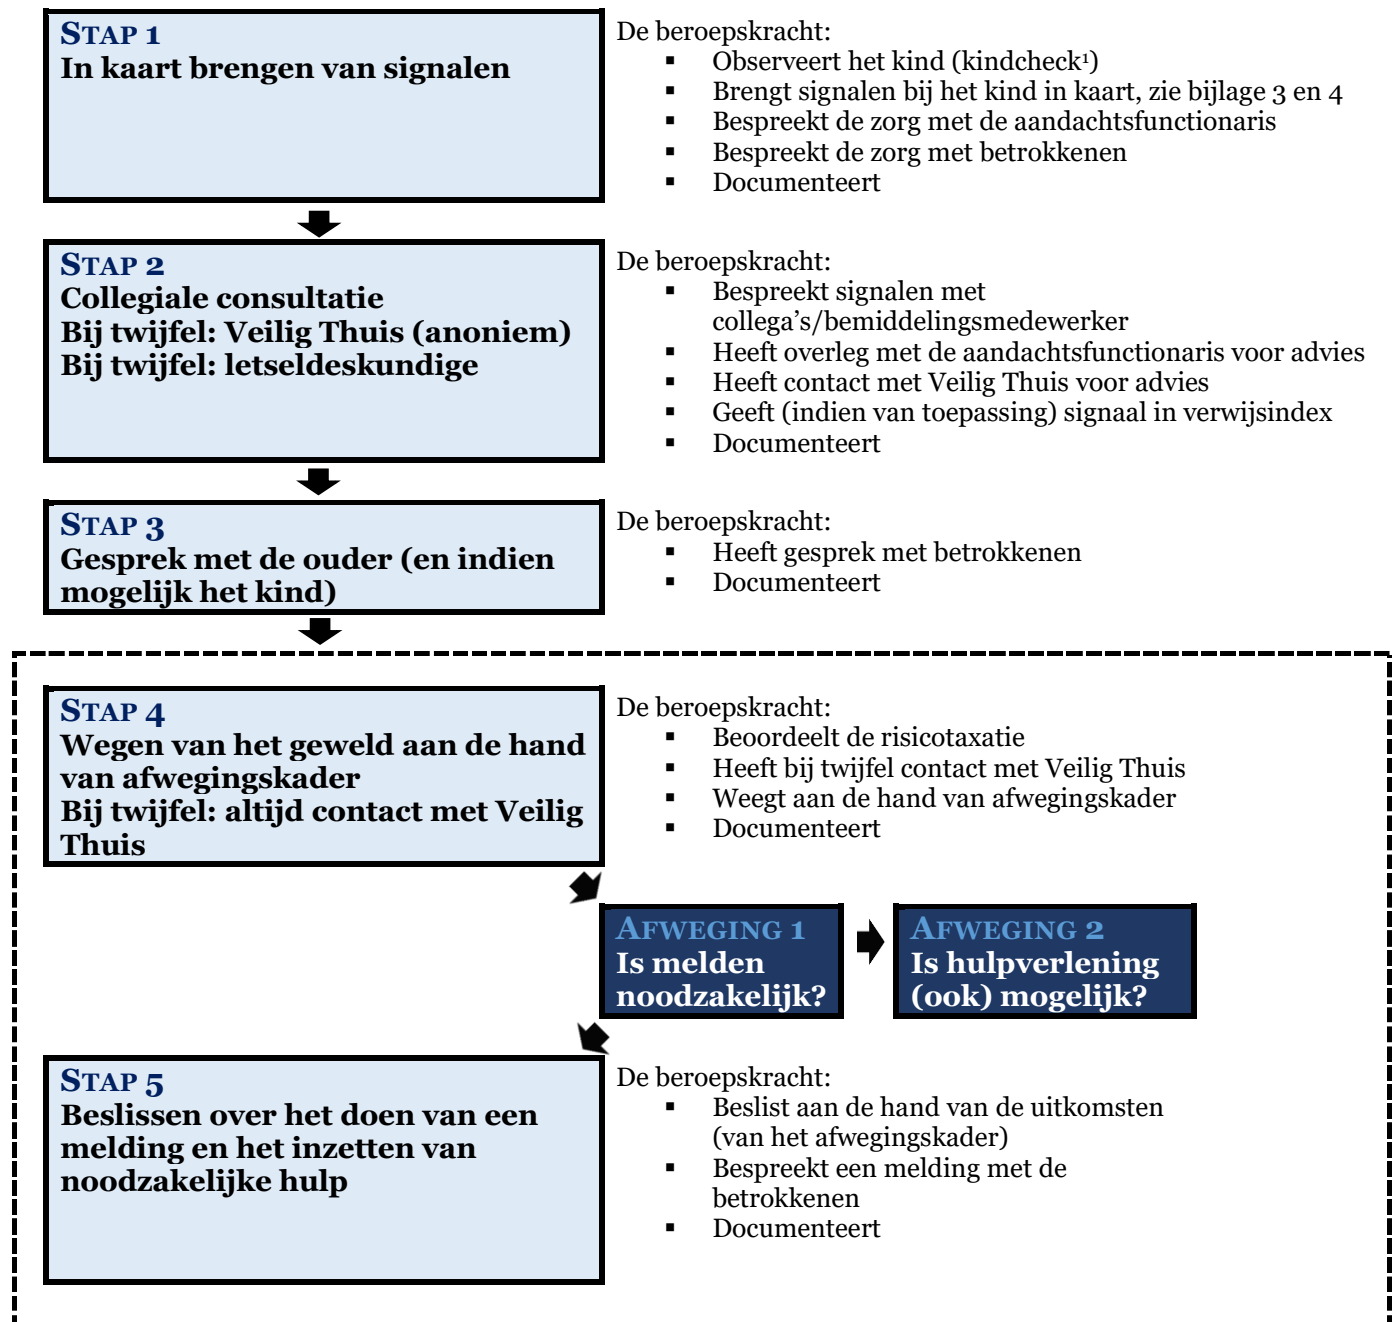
STAP 1
In kaart brengen van signalen

De beroepskracht:
- Observeert het kind (kindcheck$^1$)
- Brengt signalen bij het kind in kaart, zie bijlage 3 en 4
- Bespreekt de zorg met de aandachtsfunctionaris
- Bespreekt de zorg met betrokkenen
- Documenteert

STAP 2
Collegiale consultatie
Bij twijfel: Veilig Thuis (anoniem)
Bij twijfel: letseldeskundige

De beroepskracht:
- Bespreekt signalen met collega's/bemiddelingsmedewerker
- Heeft overleg met de aandachtsfunctionaris voor advies
- Heeft contact met Veilig Thuis voor advies
- Geeft (indien van toepassing) signaal in verwijsindex
- Documenteert

STAP 3
Gesprek met de ouder (en indien mogelijk het kind)

De beroepskracht:
- Heeft gesprek met betrokkenen
- Documenteert

STAP 4
Wegen van het geweld aan de hand van afwegingskader
Bij twijfel: altijd contact met Veilig Thuis

De beroepskracht:
- Beoordeelt de risicotaxatie
- Heeft bij twijfel contact met Veilig Thuis
- Weegt aan de hand van afwegingskader
- Documenteert

AFWEGING 1
Is melden noodzakelijk?

AFWEGING 2
Is hulpverlening (ook) mogelijk?

STAP 5
Beslissen over het doen van een melding en het inzetten van noodzakelijke hulp

De beroepskracht:
- Beslist aan de hand van de uitkomsten (van het afwegingskader)
- Bespreekt een melding met de betrokkenen
- Documenteert